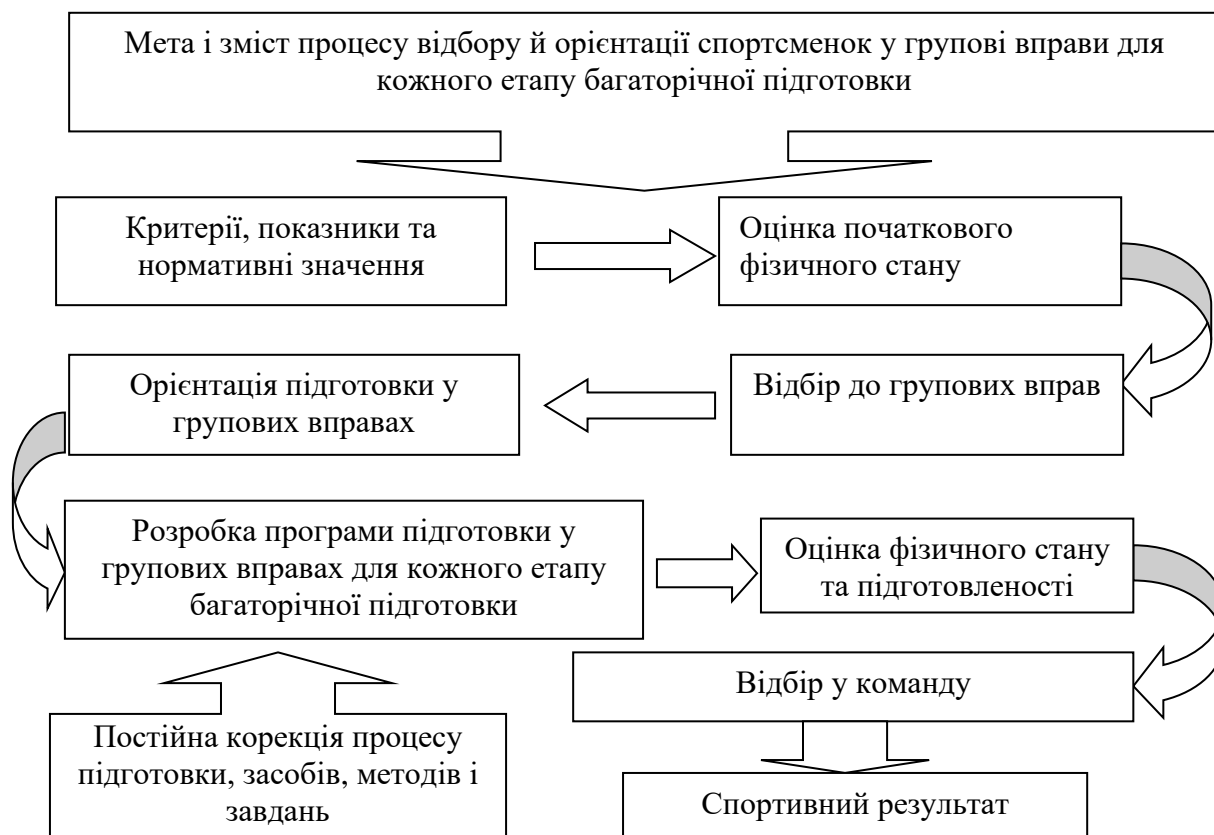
Мета і зміст процесу відбору й орієнтації спортсменок у групові вправи для кожного етапу багаторічної підготовки

Критерії, показники та нормативні значення

Оцінка початкового фізичного стану

Орієнтація підготовки у групових вправах

Відбір до групових вправ

Розробка програми підготовки у групових вправах для кожного етапу багаторічної підготовки

Оцінка фізичного стану та підготовленості

Відбір у команду

Постійна корекція процесу підготовки, засобів, методів і завдань

Спортивний результат